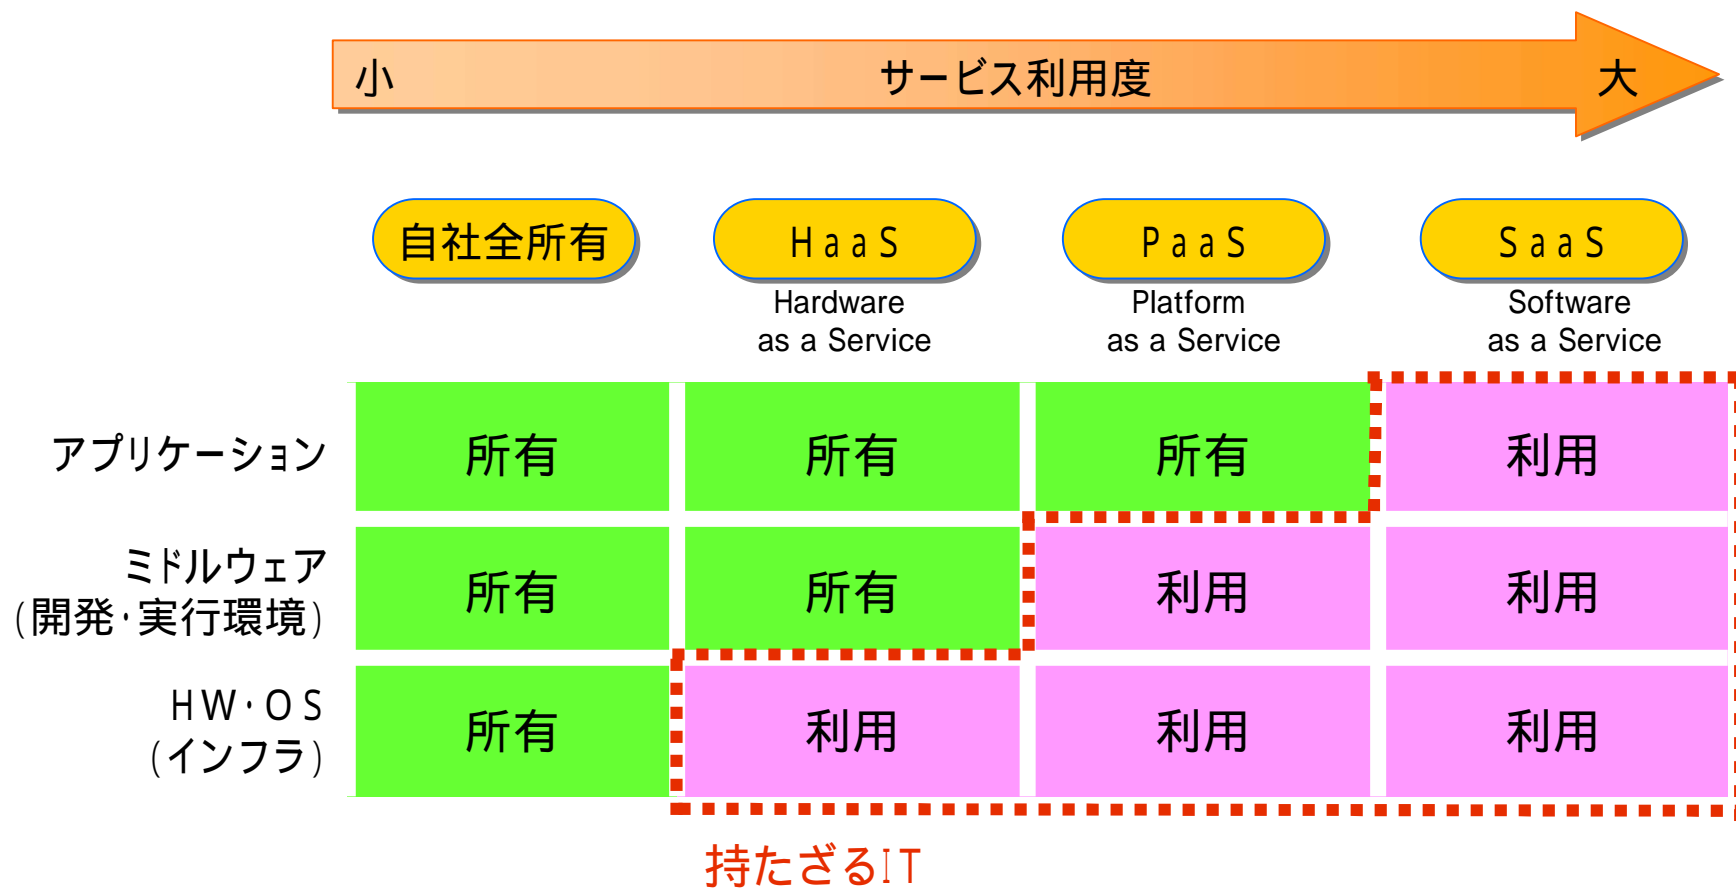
小 サービス利用度 大

| | 自社全所有 | HaaS Hardware as a Service | PaaS Platform as a Service | SaaS Software as a Service |
|---|---|---|---|---|
| アプリケーション | 所有 | 所有 | 所有 | 利用 |
| ミドルウェア（開発・実行環境） | 所有 | 所有 | 利用 | 利用 |
| HW・OS（インフラ） | 所有 | 利用 | 利用 | 利用 |

持たざるIT